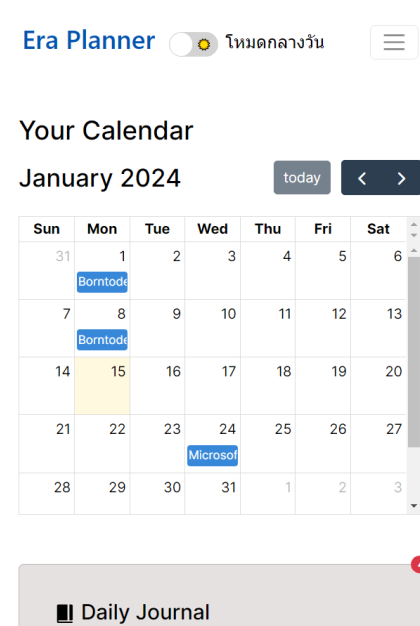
Era Planner โหมดกลางวัน

Your Calendar

January 2024

today < >

| Sun | Mon | Tue | Wed | Thu | Fri | Sat |
|---|---|---|---|---|---|---|
| 31 | 1 Borntode | 2 | 3 | 4 | 5 | 6 |
| 7 | 8 Borntode | 9 | 10 | 11 | 12 | 13 |
| 14 | 15 | 16 | 17 | 18 | 19 | 20 |
| 21 | 22 | 23 | 24 Microsof | 25 | 26 | 27 |
| 28 | 29 | 30 | 31 | 1 | 2 | 3 |

Daily Journal